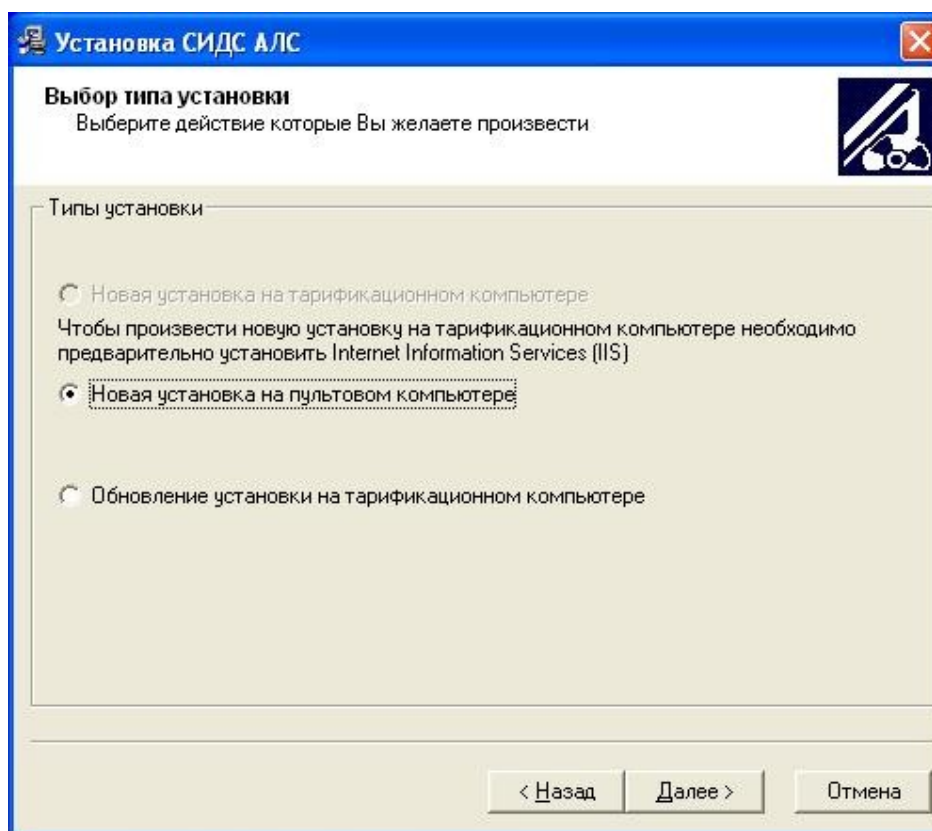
Установка СИДС АЛС

Выбор типа установки
Выберите действие которые Вы желаете произвести

Типы установки

Новая установка на тарификационном компьютере

Чтобы произвести новую установку на тарификационном компьютере необходимо предварительно установить Internet Information Services (IIS)

Новая установка на пультовом компьютере

Обновление установки на тарификационном компьютере

< Назад | Далее > | Отмена